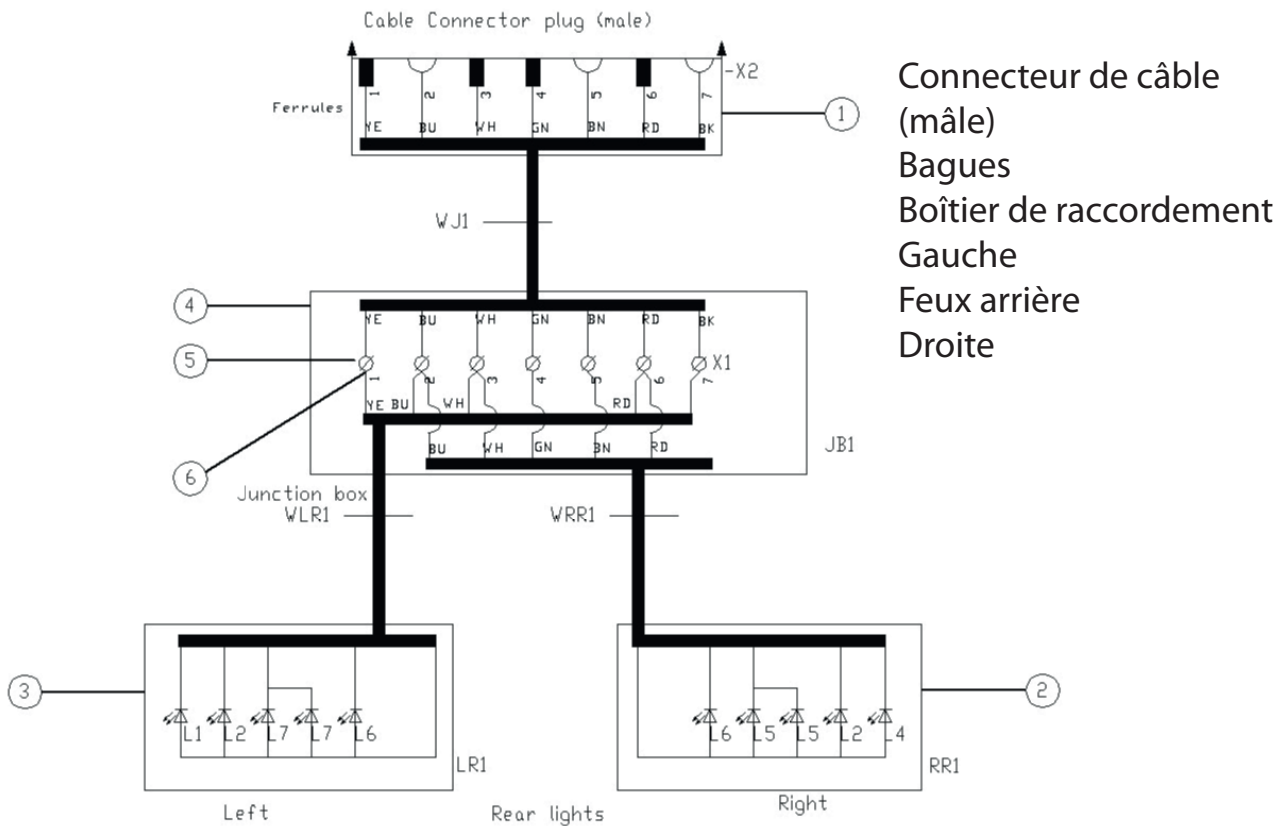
Cable Connector plug (male)

-X2

Ferrules

1 2 3 4 5 6 7

YE BU WH GN BN RD BK

1

Connecteur de câble (mâle)
Bagues
Boîtier de raccordement
Gauche
Feux arrière
Droite

WJ1

4

YE BU WH GN BN RD BK

5

1 2 3 4 5 6 7 X1

YE BU WH RD

BU WH GN BN RD

JB1

6

Junction box

WLR1

WRR1

3

L1 L2 L7 L7 L6

LR1

Left

2

L6 L5 L5 L2 L4

RR1

Right

Rear lights